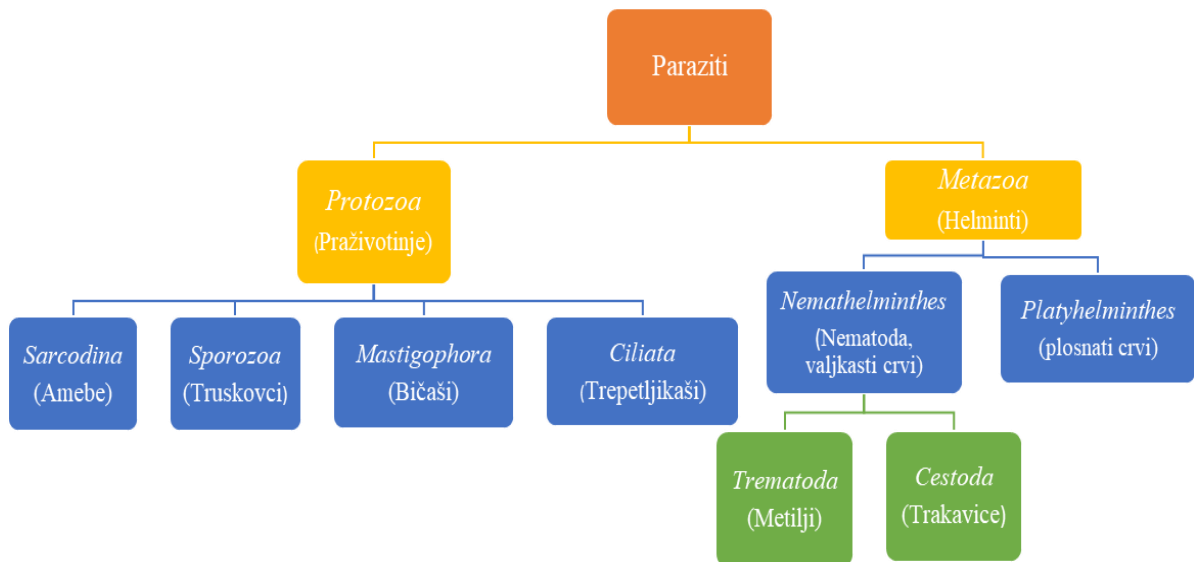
Paraziti

Protozoa
(Praživotinje)

Metazoa
(Helminti)

Sarcodina
(Amebe)

Sporozoa
(Truskovci)

Mastigophora
(Bičaši)

Ciliata
(Trepetljikaši)

Nemathelminthes
(Nematoda, valjkasti crvi)

Platyhelminthes
(plosnati crvi)

Trematoda
(Metilji)

Cestoda
(Trakavice)